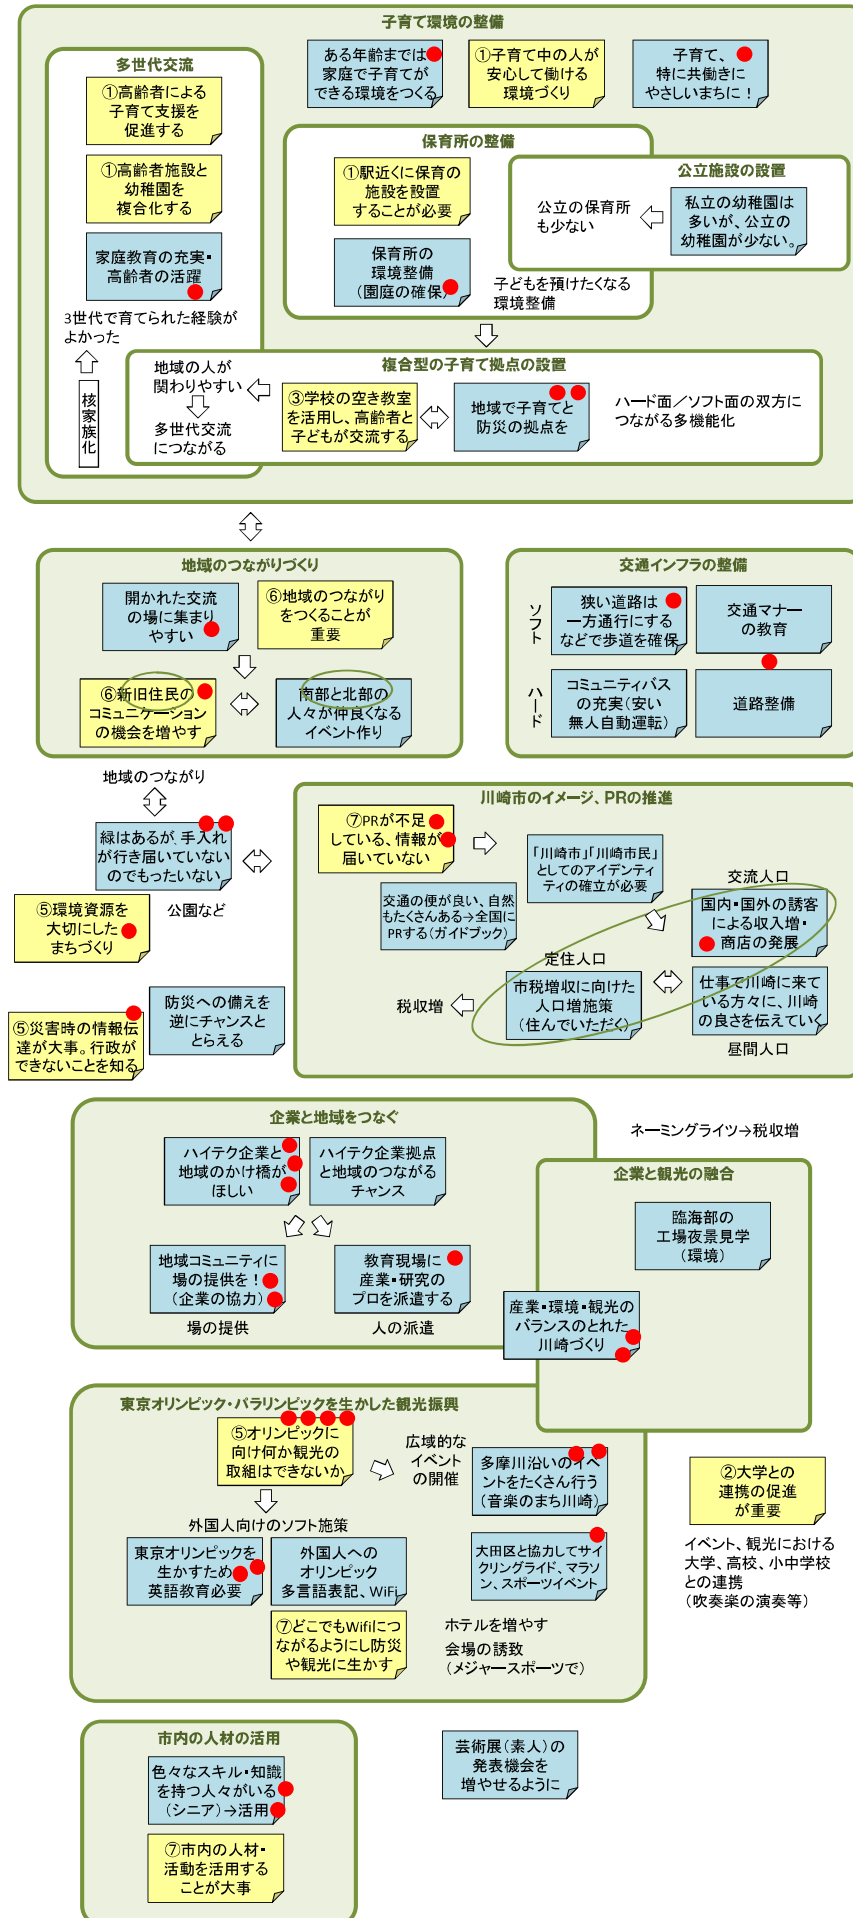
子育て環境の整備

多世代交流

①高齢者による子育て支援を促進する

①高齢者施設と幼稚園を複合化する

家庭教育の充実・高齢者の活躍

3世代で育てられた経験がよかった

核家族化

ある年齢までは家庭で子育てができる環境をつくる

①子育て中の人が安心して働ける環境づくり

子育て、特に共働きにやさしいまちに！

保育所の整備

①駅近くに保育の施設を設置することが必要

保育所の環境整備（園庭の確保）

公立施設の設置

公立の保育所も少ない

私立の幼稚園は多いが、公立の幼稚園が少ない。

子どもを預けたくなる環境整備

複合型の子育て拠点の設置

地域の人が関わりやすい

多世代交流につながる

③学校の空き教室を活用し、高齢者と子どもが交流する

地域で子育てと防災の拠点を

ハード面／ソフト面の双方につながる多機能化

地域のつながりづくり

開かれた交流の場に集まりやすい

⑥地域のつながりをつくることが重要

⑥新旧住民のコミュニケーションの機会を増やす

南部と北部の人々が仲良くなるイベント作り

交通インフラの整備

ソフト

ハード

狭い道路は一方通行にするなどで歩道を確保

交通マナーの教育

コミュニティバスの充実（安い無人自動運転）

道路整備

地域のつながり

緑はあるが、手入れが行き届いていないのでもったいない

⑤環境資源を大切にしたまちづくり

公園など

防災への備えを逆にチャンスととらえる

⑤災害時の情報伝達が大事。行政ができないことを知る

川崎市のイメージ、PRの推進

⑦PRが不足している、情報が届いていない

「川崎市」「川崎市民」としてのアイデンティティの確立が必要

交通の便が良い、自然もたくさんある→全国にPRする（ガイドブック）

交流人口

国内・国外の誘客による収入増・商店の発展

定住人口

市税増収に向けた人口増施策（住んでいただく）

税収増

仕事で川崎に来ている方々に、川崎の良さを伝えていく

昼間人口

企業と地域をつなぐ

ネーミングライツ→税収増

ハイテク企業と地域のかけ橋がほしい

ハイテク企業拠点と地域のつながるチャンス

地域コミュニティに場の提供を！（企業の協力）

場の提供

教育現場に産業・研究のプロを派遣する

人の派遣

企業と観光の融合

臨海部の工場夜景見学（環境）

産業・環境・観光のバランスのとれた川崎づくり

東京オリンピック・パラリンピックを生かした観光振興

⑤オリンピックに向け何か観光の取組はできないか

広域的なイベントの開催

多摩川沿いのイベントをたくさん行う（音楽のまち川崎）

外国人向けのソフト施策

東京オリンピックを生かすため英語教育必要

外国人へのオリンピック多言語表記、WiFi

⑦どこでもWifiにつながるように防災や観光に生かす

大田区と協力してサイクリングライド、マラソン、スポーツイベント

ホテルを増やす

会場の誘致（メジャースポーツで）

②大学との連携の促進が重要

イベント、観光における大学、高校、小中学校との連携（吹奏楽の演奏等）

市内の人材の活用

色々なスキル・知識を持つ人々がいる（シニア）→活用

⑦市内の人材・活動を活用することが大事

芸術展（素人）の発表機会を増やせるように